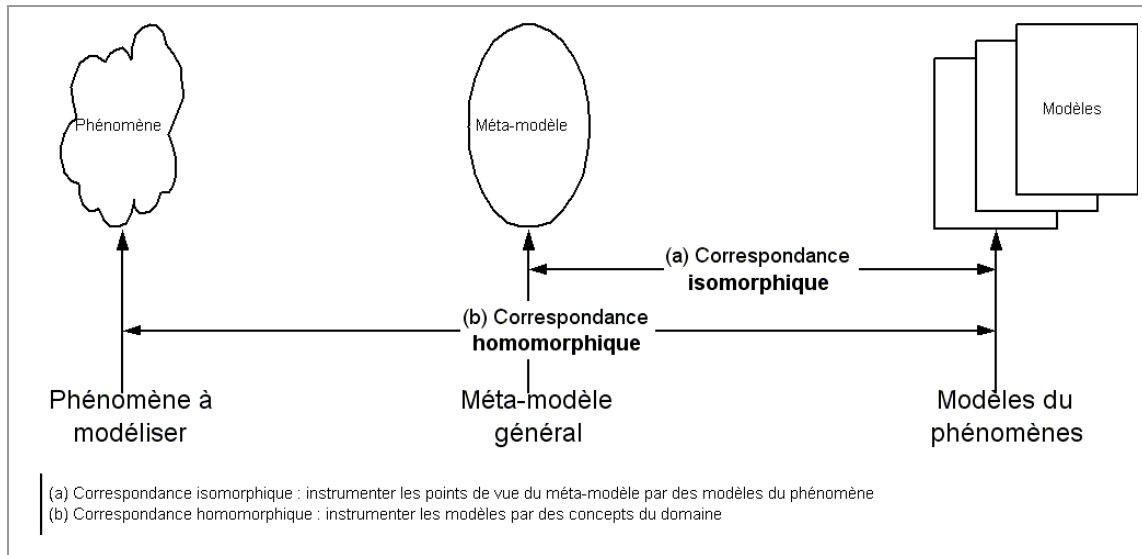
Phénomène

Méta-modèle

Modèles

(a) Correspondance **isomorphique**

(b) Correspondance **homomorphique**

Phénomène à modéliser

Méta-modèle général

Modèles du phénomènes

(a) Correspondance isomorphique : instrumenter les points de vue du méta-modèle par des modèles du phénomène
(b) Correspondance homomorphique : instrumenter les modèles par des concepts du domaine